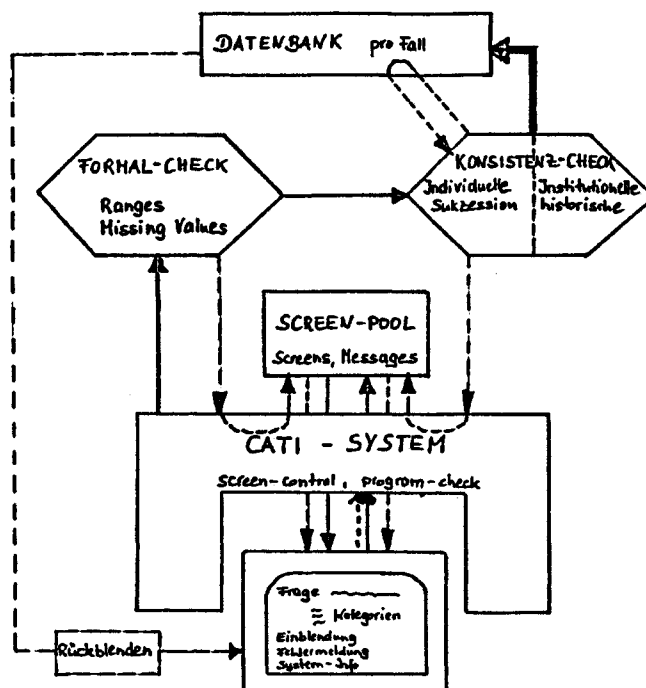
DATENBANK pro Fall

FORMAL-CHECK
Ranges
Missing Values

KONSISTENZ-CHECK
Individuelle Sukzession
Institutionelle historische

SCREEN-POOL
Screens, Messages

CATI - SYSTEM
Screen-control, program-check

Frage
Kategorien
Einblendung
Fehlermeldung
System-Info

Rückblenden